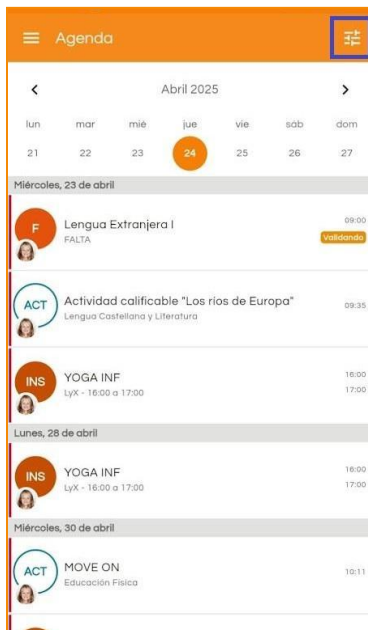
Agenda

Abril 2025

| lun | mar | mié | jue | vie | sáb | dom |
|---|---|---|---|---|---|---|
| 21 | 22 | 23 | 24 | 25 | 26 | 27 |

Miércoles, 23 de abril

F
Lengua Extranjera I
FALTA
09:00
Validando

ACT
Actividad calificable "Los rios de Europa"
Lengua Castellana y Literatura
09:35

INS
YOGA INF
LyX - 16:00 a 17:00
16:00
17:00

Lunes, 28 de abril

INS
YOGA INF
LyX - 16:00 a 17:00
16:00
17:00

Miércoles, 30 de abril

ACT
MOVE ON
Educación Física
10:11